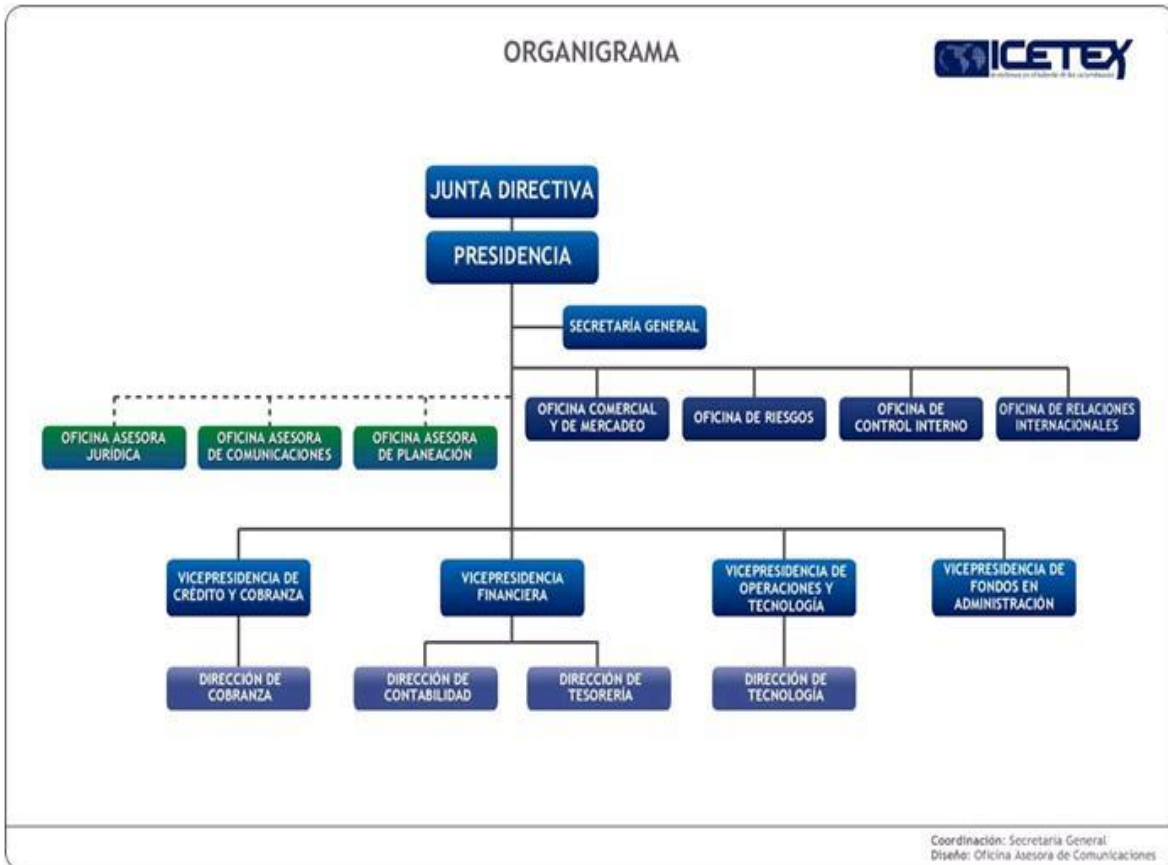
ORGANIGRAMA

ICETEX
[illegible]

JUNTA DIRECTIVA

PRESIDENCIA

SECRETARÍA GENERAL

OFICINA ASESORA JURÍDICA

OFICINA ASESORA DE COMUNICACIONES

OFICINA ASESORA DE PLANEACIÓN

OFICINA COMERCIAL Y DE MERCADEO

OFICINA DE RIESGOS

OFICINA DE CONTROL INTERNO

OFICINA DE RELACIONES INTERNACIONALES

VICEPRESIDENCIA DE CRÉDITO Y COBRANZA

VICEPRESIDENCIA FINANCIERA

VICEPRESIDENCIA DE OPERACIONES Y TECNOLOGÍA

VICEPRESIDENCIA DE FONDOS EN ADMINISTRACIÓN

DIRECCIÓN DE COBRANZA

DIRECCIÓN DE CONTABILIDAD

DIRECCIÓN DE TESORERÍA

DIRECCIÓN DE TECNOLOGÍA

Coordinación: Secretaría General
Diseño: Oficina Asesora de Comunicaciones